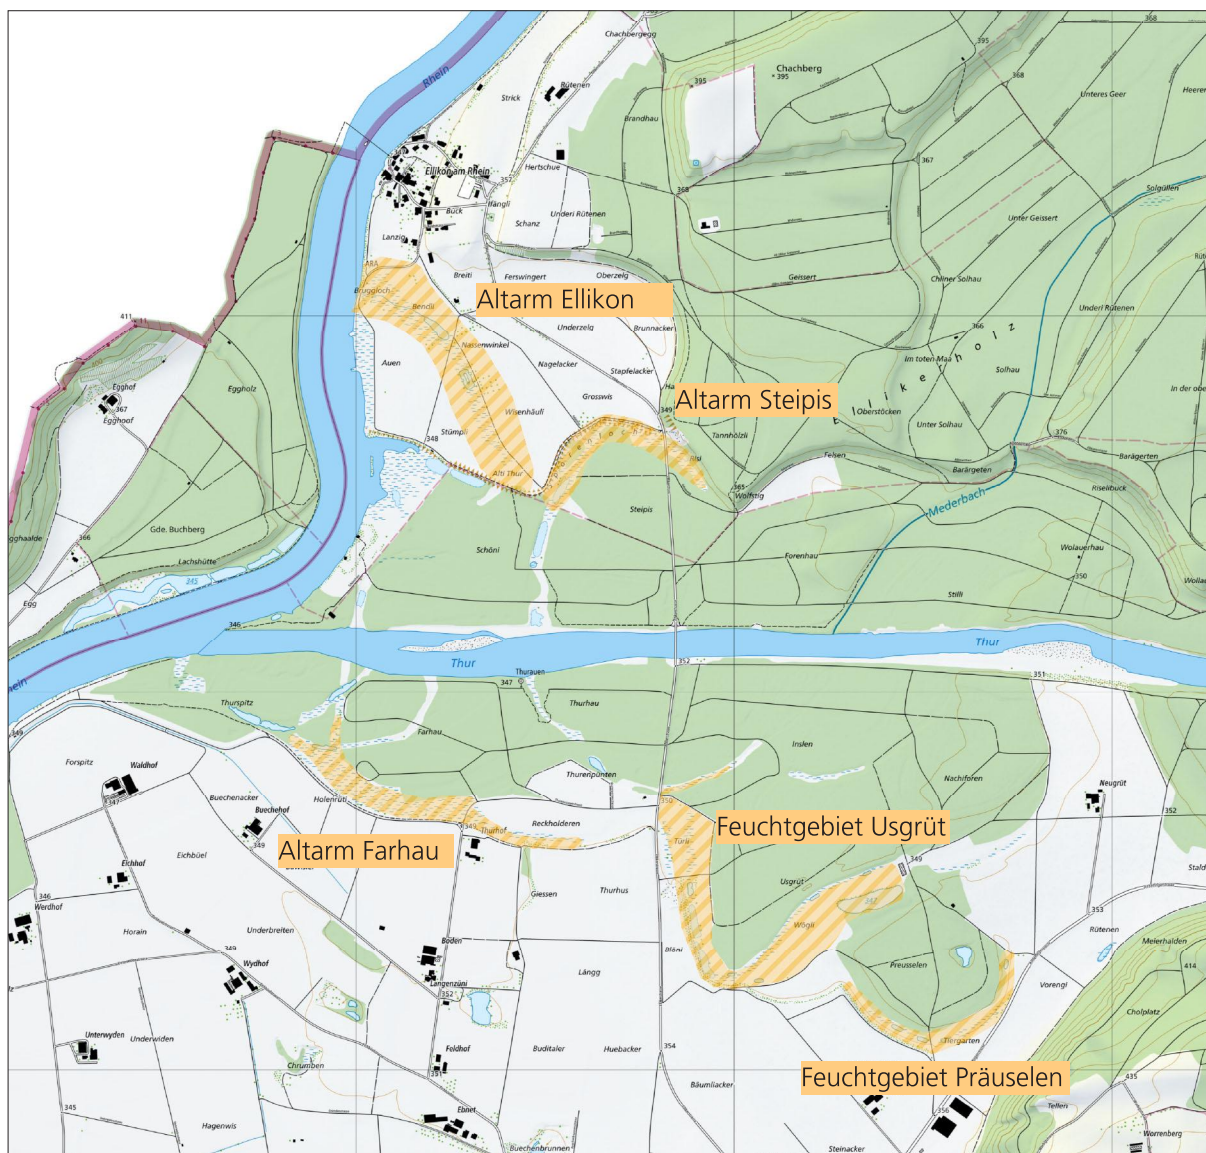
Rhein
Chachbergegg
Chachberg
395
368
395
Unteres Geer
Heere
Strick
Rütenen
Brandhau
367
Ellikon am Rhein
352
Hertschue
Ifängli
Buck
368
Solgrüben
Unter Geissert
Underi Rütenen
Schanz
Lanzig
Geissert
Breiti
Ferswingert
Oberzelg
Altarm Ellikon
Chliner Solhau
Bruggloch
Bendli
Brunnacker
Underi Rütenen
411
Underzelg
366
Nassenwinkel
Im toten Maa
Auen
Nagelacker
Solhau
Egghof
367
Egghof
Eggholz
Stapfelacker
In der obe
Grosswis
349
Altarm Steipis
Oberstöcken
Wisenhäuli
Unter Solhau
Tannhölzli
376
348
Stümpli
Felsen
Barägerten
Barägerten
Alti Thur
Wolftig
Riselibuck
Mederbach
Steipis
Gde. Buchberg
366
Schöni
Wolauerhau
gghaalde
Lachshütte
Forenhau
350
345
Wolla
Egg
Stilli
346
Thur
Thur
Thur
352
351
hein
Thurauen
347
Thurhau
Thurspitz
49
Farhau
Insten
Forspitz
Waldhof
Thurenpünten
Nachiforen
347
Neugrüt
Buechenacker
Holenrüti
350
Buechehof
Reckholderen
352
Altarm Farhau
349
Thurhof
Feuchtgebiet Usgrüt
349
Eichhof
Eichbüel
Stald
Giessen
Thurhus
346
Usgrüt
Werdhof
353
Rütenen
Horain
Underbreiten
Wögli
Boden
349
Meierhalden
Wydhof
Preusselen
414
Längg
Langenzüni
Vorengi
Cholplatz
Unterwyden
Underwiden
Foldhof
Buditaler
Huebacker
354
Tiergarten
Chrumben
Feuchtgebiet Präuselen
435
345
Bäumliacker
Ebnet
Hagenwis
356
Tellen
Worrenberg
Buechenbrunnen
Steinacker